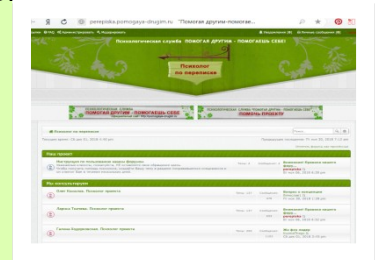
perepiska.pomogaya-drugim.ru "Помогая другим-помогае...

Психологическая служба ПОМОГАЯ ДРУГИМ - ПОМОГАЕШЬ СЕБЕ!

Психолог по переписке

ПСИХОЛОГИЧЕСКАЯ СЛУЖБА ПОМОГАЯ ДРУГИМ - ПОМОГАЕШЬ СЕБЕ

ПОМОГАЯ ДРУГИМ ПОМОГИ ПРОЕКТУ

Наш проект

Мы консультируем

Олег Ишмаев. Психолог проекта

Лариса Голяева. Психолог проекта

Галина Кудрявцева. Психолог проекта

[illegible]